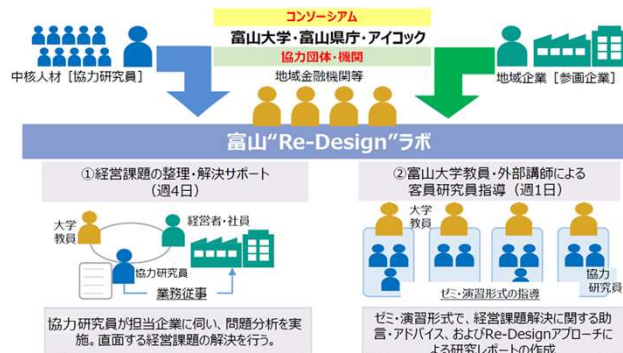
コンソーシアム
富山大学・富山県庁・アイコック
協力団体・機関
中核人材［協力研究員］
地域金融機関等
地域企業［参画企業］

富山"Re-Design"ラボ

①経営課題の整理・解決サポート（週4日）
大学教員
経営者・社員
協力研究員
業務従事
協力研究員が担当企業に伺い、問題分析を実施。直面する経営課題の解決を行う。

②富山大学教員・外部講師による客員研究員指導（週1日）
大学教員
協力研究員
ゼミ・演習形式の指導
ゼミ・演習形式で、経営課題解決に関する助言・アドバイス、およびRe-Designアプローチによる研究レポートの作成